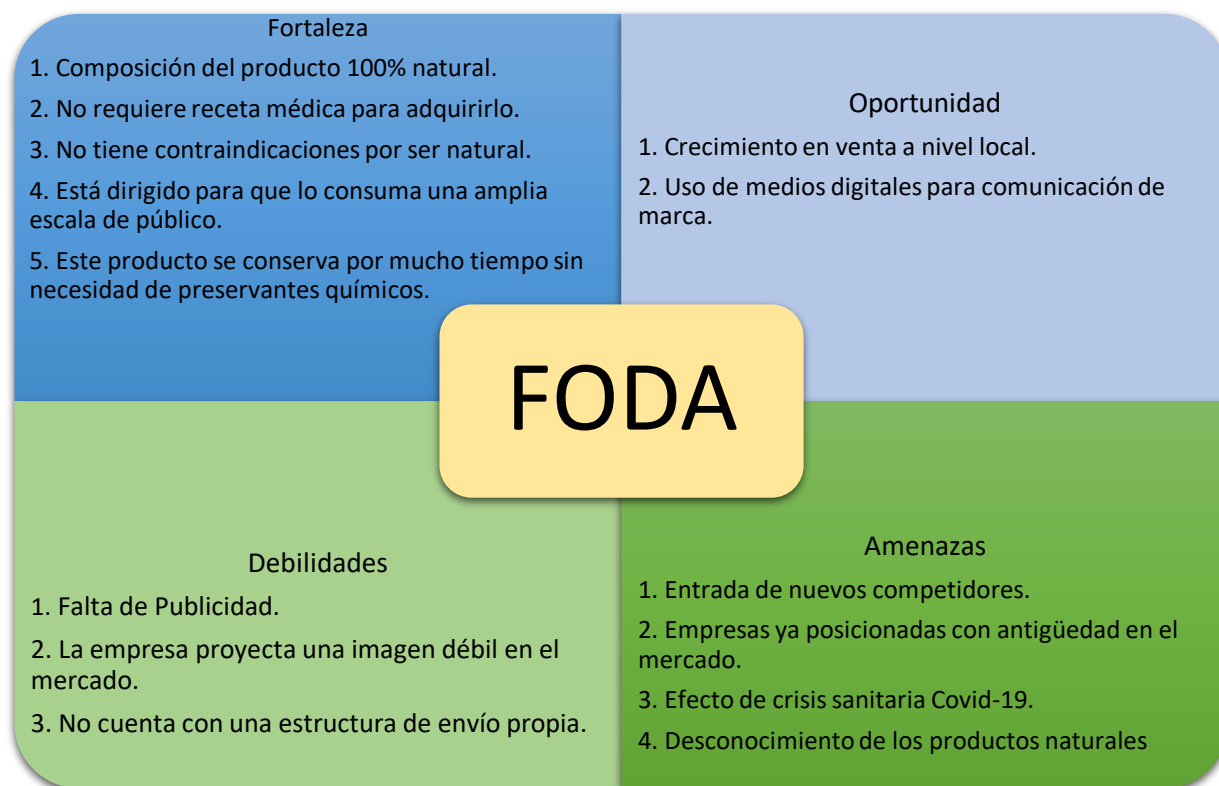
Fortaleza

1. Composición del producto 100% natural.

2. No requiere receta médica para adquirirlo.

3. No tiene contraindicaciones por ser natural.

4. Está dirigido para que lo consuma una amplia escala de público.

5. Este producto se conserva por mucho tiempo sin necesidad de preservantes químicos.

Oportunidad

1. Crecimiento en venta a nivel local.

2. Uso de medios digitales para comunicación de marca.

FODA

Debilidades

1. Falta de Publicidad.

2. La empresa proyecta una imagen débil en el mercado.

3. No cuenta con una estructura de envío propia.

Amenazas

1. Entrada de nuevos competidores.

2. Empresas ya posicionadas con antigüedad en el mercado.

3. Efecto de crisis sanitaria Covid-19.

4. Desconocimiento de los productos naturales